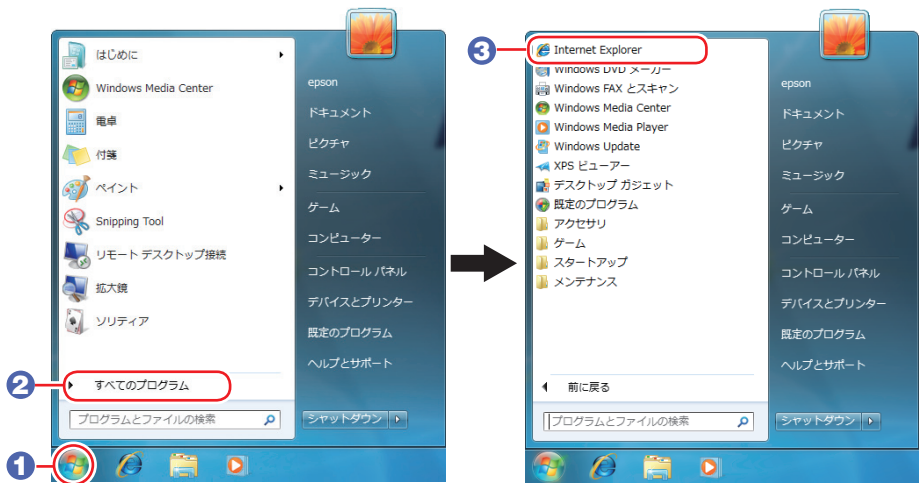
はじめに
Windows Media Center
電卓
付箋
ペイント
Snipping Tool
リモート デスクトップ接続
拡大鏡
ソリティア

2
すべてのプログラム
プログラムとファイルの検索

epson
ドキュメント
ピクチャ
ミュージック
ゲーム
コンピューター
コントロール パネル
デバイスとプリンター
既定のプログラム
ヘルプとサポート
シャットダウン

1

3
Internet Explorer
Windows DVD メーカー
Windows FAX とスキャン
Windows Media Center
Windows Media Player
Windows Update
XPS ビューアー
デスクトップ ガジェット
既定のプログラム
アクセサリ
ゲーム
スタートアップ
メンテナンス

前に戻る
プログラムとファイルの検索

epson
ドキュメント
ピクチャ
ミュージック
ゲーム
コンピューター
コントロール パネル
デバイスとプリンター
既定のプログラム
ヘルプとサポート
シャットダウン